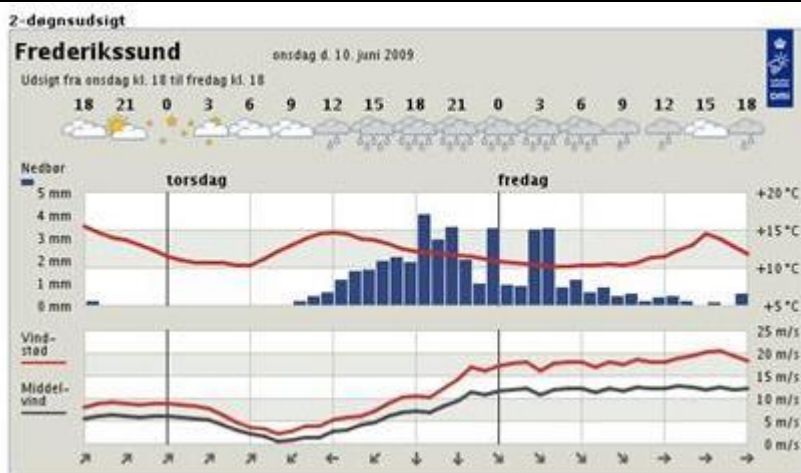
2-døgnsudsigt

Frederikssund

onsdag d. 10. juni 2009

Udsigt fra onsdag kl. 18 til fredag kl. 18

18 21 0 3 6 9 12 15 18 21 0 3 6 9 12 15 18

DMI

Nedbør

5 mm
4 mm
3 mm
2 mm
1 mm
0 mm

torsdag

fredag

+20 °C
+15 °C
+10 °C
+5 °C

Vind-stød

Middel-vind

25 m/s
20 m/s
15 m/s
10 m/s
5 m/s
0 m/s

↗ ↗ ↗ ↗ ↗ ↖ ← ↖ ↓ ↓ ↘ ↘ ↘ ↘ → → →